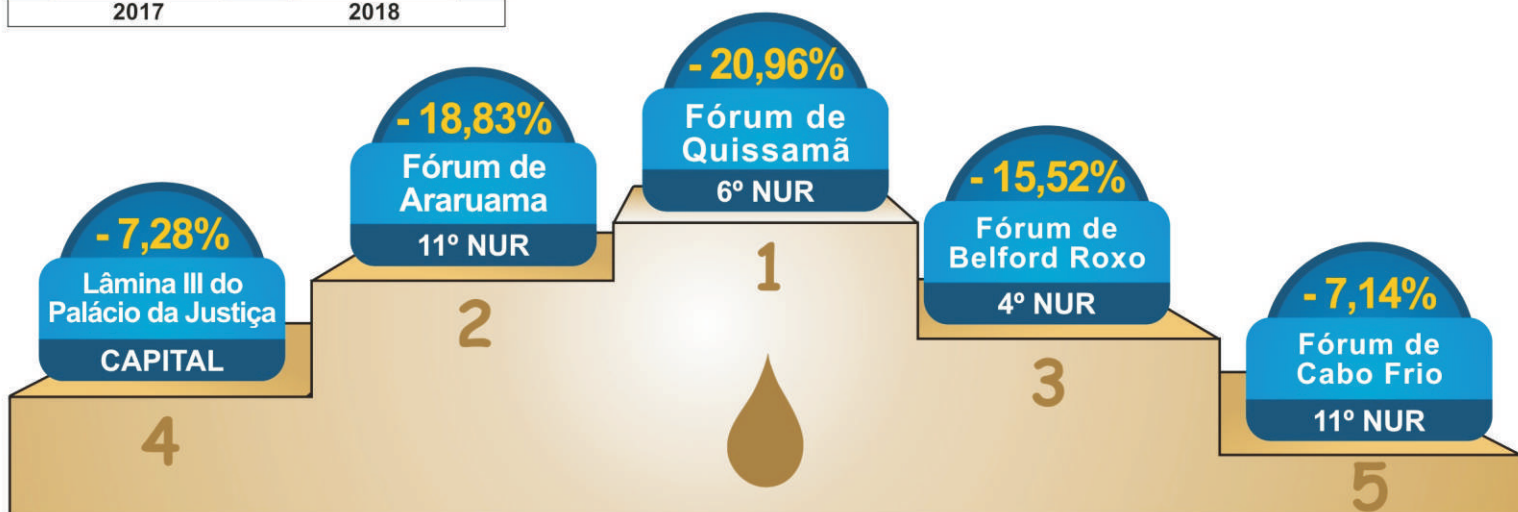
2017 2018

- 7,28%
Lâmina III do Palácio da Justiça
CAPITAL
4

- 18,83%
Fórum de Araruama
11º NUR
2

- 20,96%
Fórum de Quissamã
6º NUR
1

- 15,52%
Fórum de Belford Roxo
4º NUR
3

- 7,14%
Fórum de Cabo Frio
11º NUR
5